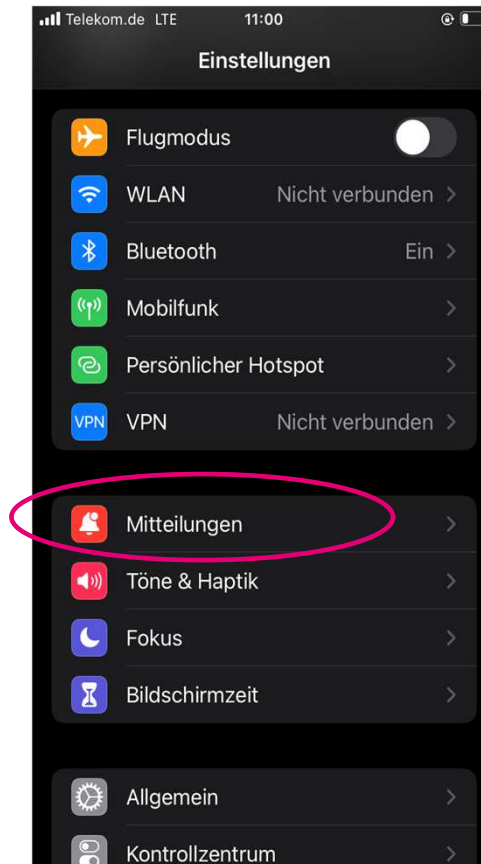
Telekom.de LTE 11:00

Einstellungen

Flugmodus

WLAN Nicht verbunden

Bluetooth Ein

Mobilfunk

Persönlicher Hotspot

VPN VPN Nicht verbunden

Mitteilungen

Töne & Haptik

Fokus

Bildschirmzeit

Allgemein

Kontrollzentrum